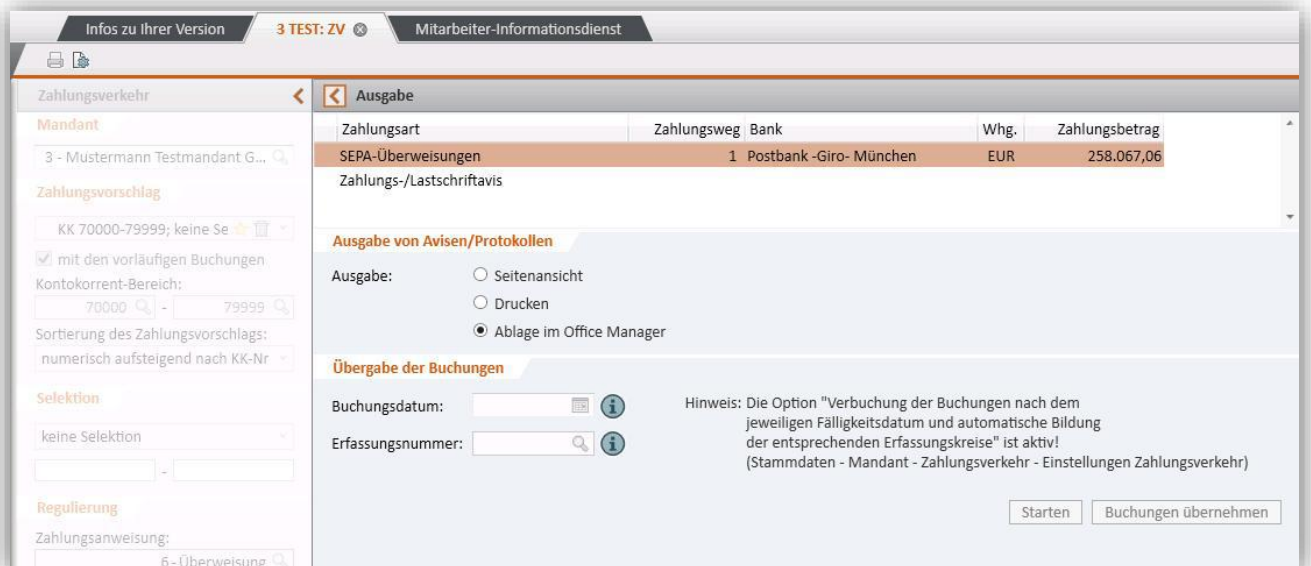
Infos zu Ihrer Version | 3 TEST: ZV | Mitarbeiter-Informationsdienst

Zahlungsverkehr

Mandant

3 - Mustermann Testmandant G...

Zahlungsvorschlag

KK 70000-79999; keine Se

mit den vorläufigen Buchungen

Kontokorrent-Bereich:

70000 - 79999

Sortierung des Zahlungsvorschlags:

numerisch aufsteigend nach KK-Nr

Selektion

keine Selektion

-

Regulierung

Zahlungsanweisung:

6 - Überweisung

Ausgabe

| Zahlungsart | Zahlungsweg | Bank | Whg. | Zahlungsbetrag |
|---|---|---|---|---|
| SEPA-Überweisungen | 1 | Postbank -Giro- München | EUR | 258.067,06 |
| Zahlungs-/Lastschriftavis | | | | |

Ausgabe von Avisen/Protokollen

Ausgabe:
Seitenansicht
Drucken
Ablage im Office Manager

Übergabe der Buchungen

Buchungsdatum:

Erfassungsnummer:

Hinweis: Die Option "Verbuchung der Buchungen nach dem jeweiligen Fälligkeitsdatum und automatische Bildung der entsprechenden Erfassungskreise" ist aktiv! (Stammdaten - Mandant - Zahlungsverkehr - Einstellungen Zahlungsverkehr)

Starten | Buchungen übernehmen